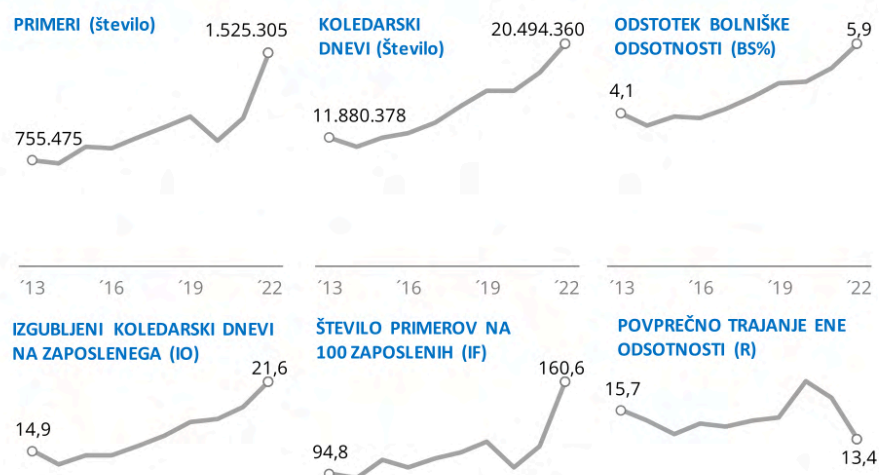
PRIMERI (število)

1.525.305

755.475

´13 ´16 ´19 ´22

KOLEDARSKI DNEVI (število)

20.494.360

11.880.378

´13 ´16 ´19 ´22

ODSTOTEK BOLNIŠKE ODSOTNOSTI (BS%)

5,9

4,1

´13 ´16 ´19 ´22

IZGUBLJENI KOLEDARSKI DNEVI NA ZAPOSLENEGA (IO)

21,6

14,9

ŠTEVILO PRIMEROV NA 100 ZAPOSLENIH (IF)

160,6

94,8

POVPREČNO TRAJANJE ENE ODSOTNOSTI (R)

15,7

13,4